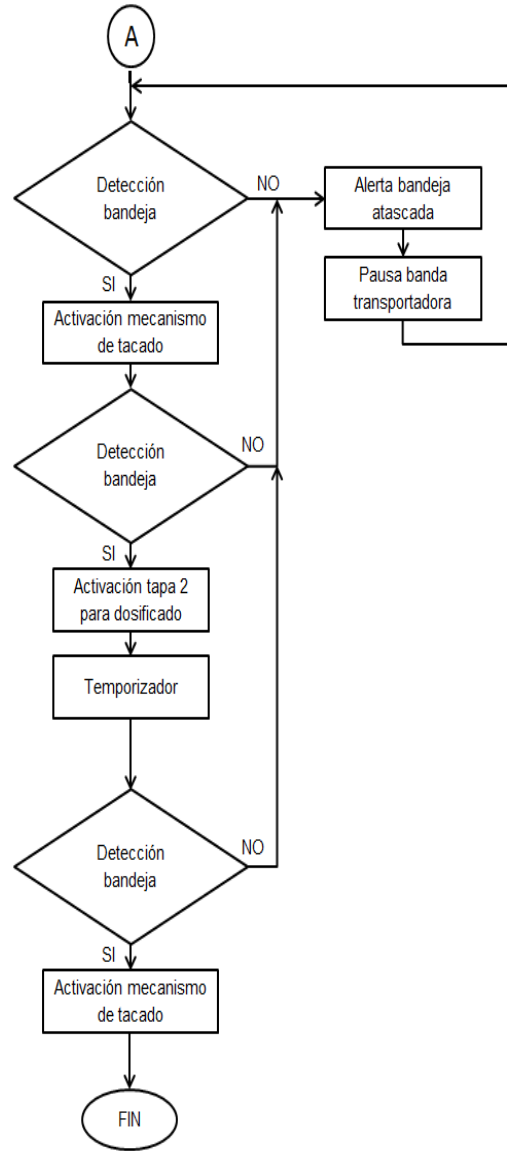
A

Detección bandeja

NO

Alerta bandeja atascada

Pausa banda transportadora

SI

Activación mecanismo de tacado

Detección bandeja

NO

SI

Activación tapa 2 para dosificado

Temporizador

Detección bandeja

NO

SI

Activación mecanismo de tacado

FIN